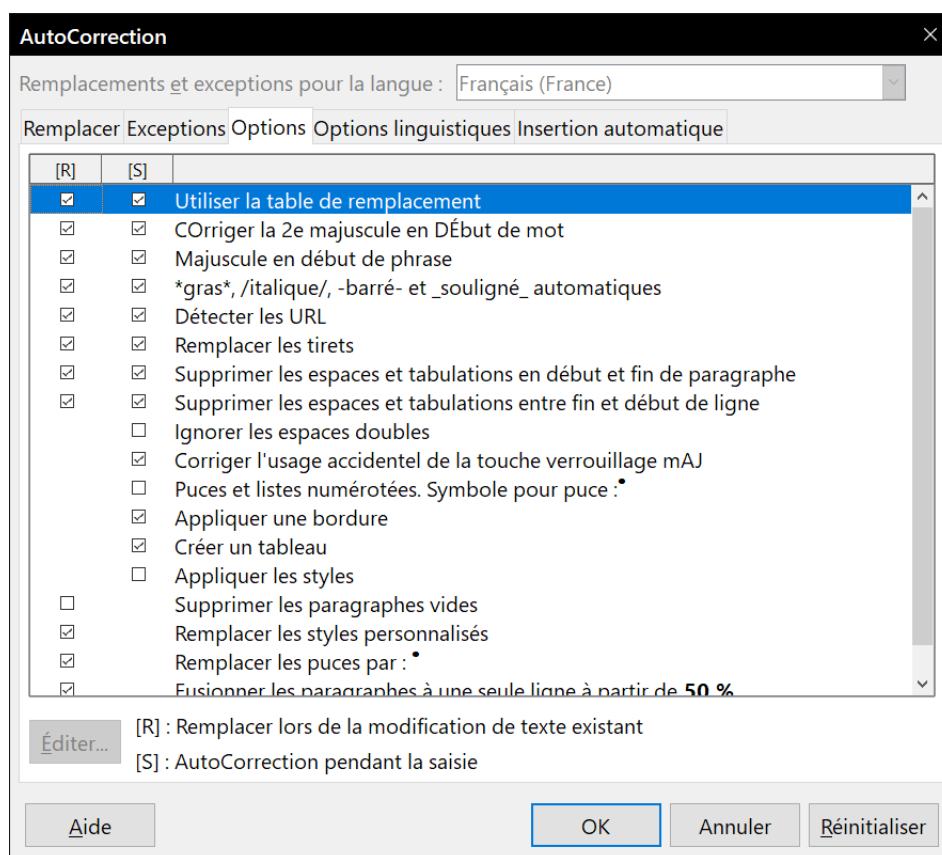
AutoCorrection

Remplacements et exceptions pour la langue : Français (France)

Remplacer | Exceptions | Options | Options linguistiques | Insertion automatique

| [R] | [S] | |
|---|---|---|
| ☑ | ☑ | Utiliser la table de remplacement |
| ☑ | ☑ | COrriger la 2e majuscule en DÉbut de mot |
| ☑ | ☑ | Majuscule en début de phrase |
| ☑ | ☑ | *gras*, /italique/, -barré- et _souligné_ automatiques |
| ☑ | ☑ | Détecter les URL |
| ☑ | ☑ | Remplacer les tirets |
| ☑ | ☑ | Supprimer les espaces et tabulations en début et fin de paragraphe |
| ☑ | ☑ | Supprimer les espaces et tabulations entre fin et début de ligne |
| | ☐ | Ignorer les espaces doubles |
| | ☑ | Corriger l'usage accidentel de la touche verrouillage mAJ |
| | ☐ | Puces et listes numérotées. Symbole pour puce : • |
| | ☑ | Appliquer une bordure |
| | ☑ | Créer un tableau |
| | ☐ | Appliquer les styles |
| ☐ | | Supprimer les paragraphes vides |
| ☑ | | Remplacer les styles personnalisés |
| ☑ | | Remplacer les puces par : • |
| ☑ | | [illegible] |

Éditer...

[R] : Remplacer lors de la modification de texte existant

[S] : AutoCorrection pendant la saisie

Aide | OK | Annuler | Réinitialiser